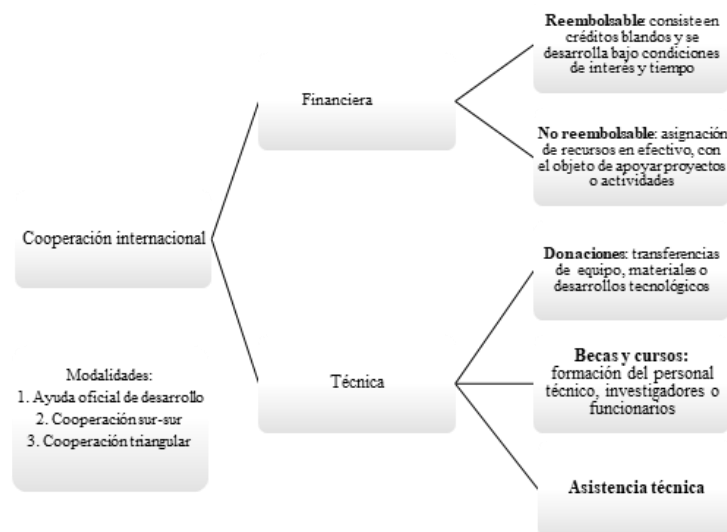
Cooperación internacional

Financiera

Reembolsable: consiste en créditos blandos y se desarrolla bajo condiciones de interés y tiempo

No reembolsable: asignación de recursos en efectivo, con el objeto de apoyar proyectos o actividades

Técnica

Donaciones: transferencias de equipo, materiales o desarrollos tecnológicos

Becas y cursos: formación del personal técnico, investigadores o funcionarios

Asistencia técnica

Modalidades:
1. Ayuda oficial de desarrollo
2. Cooperación sur-sur
3. Cooperación triangular